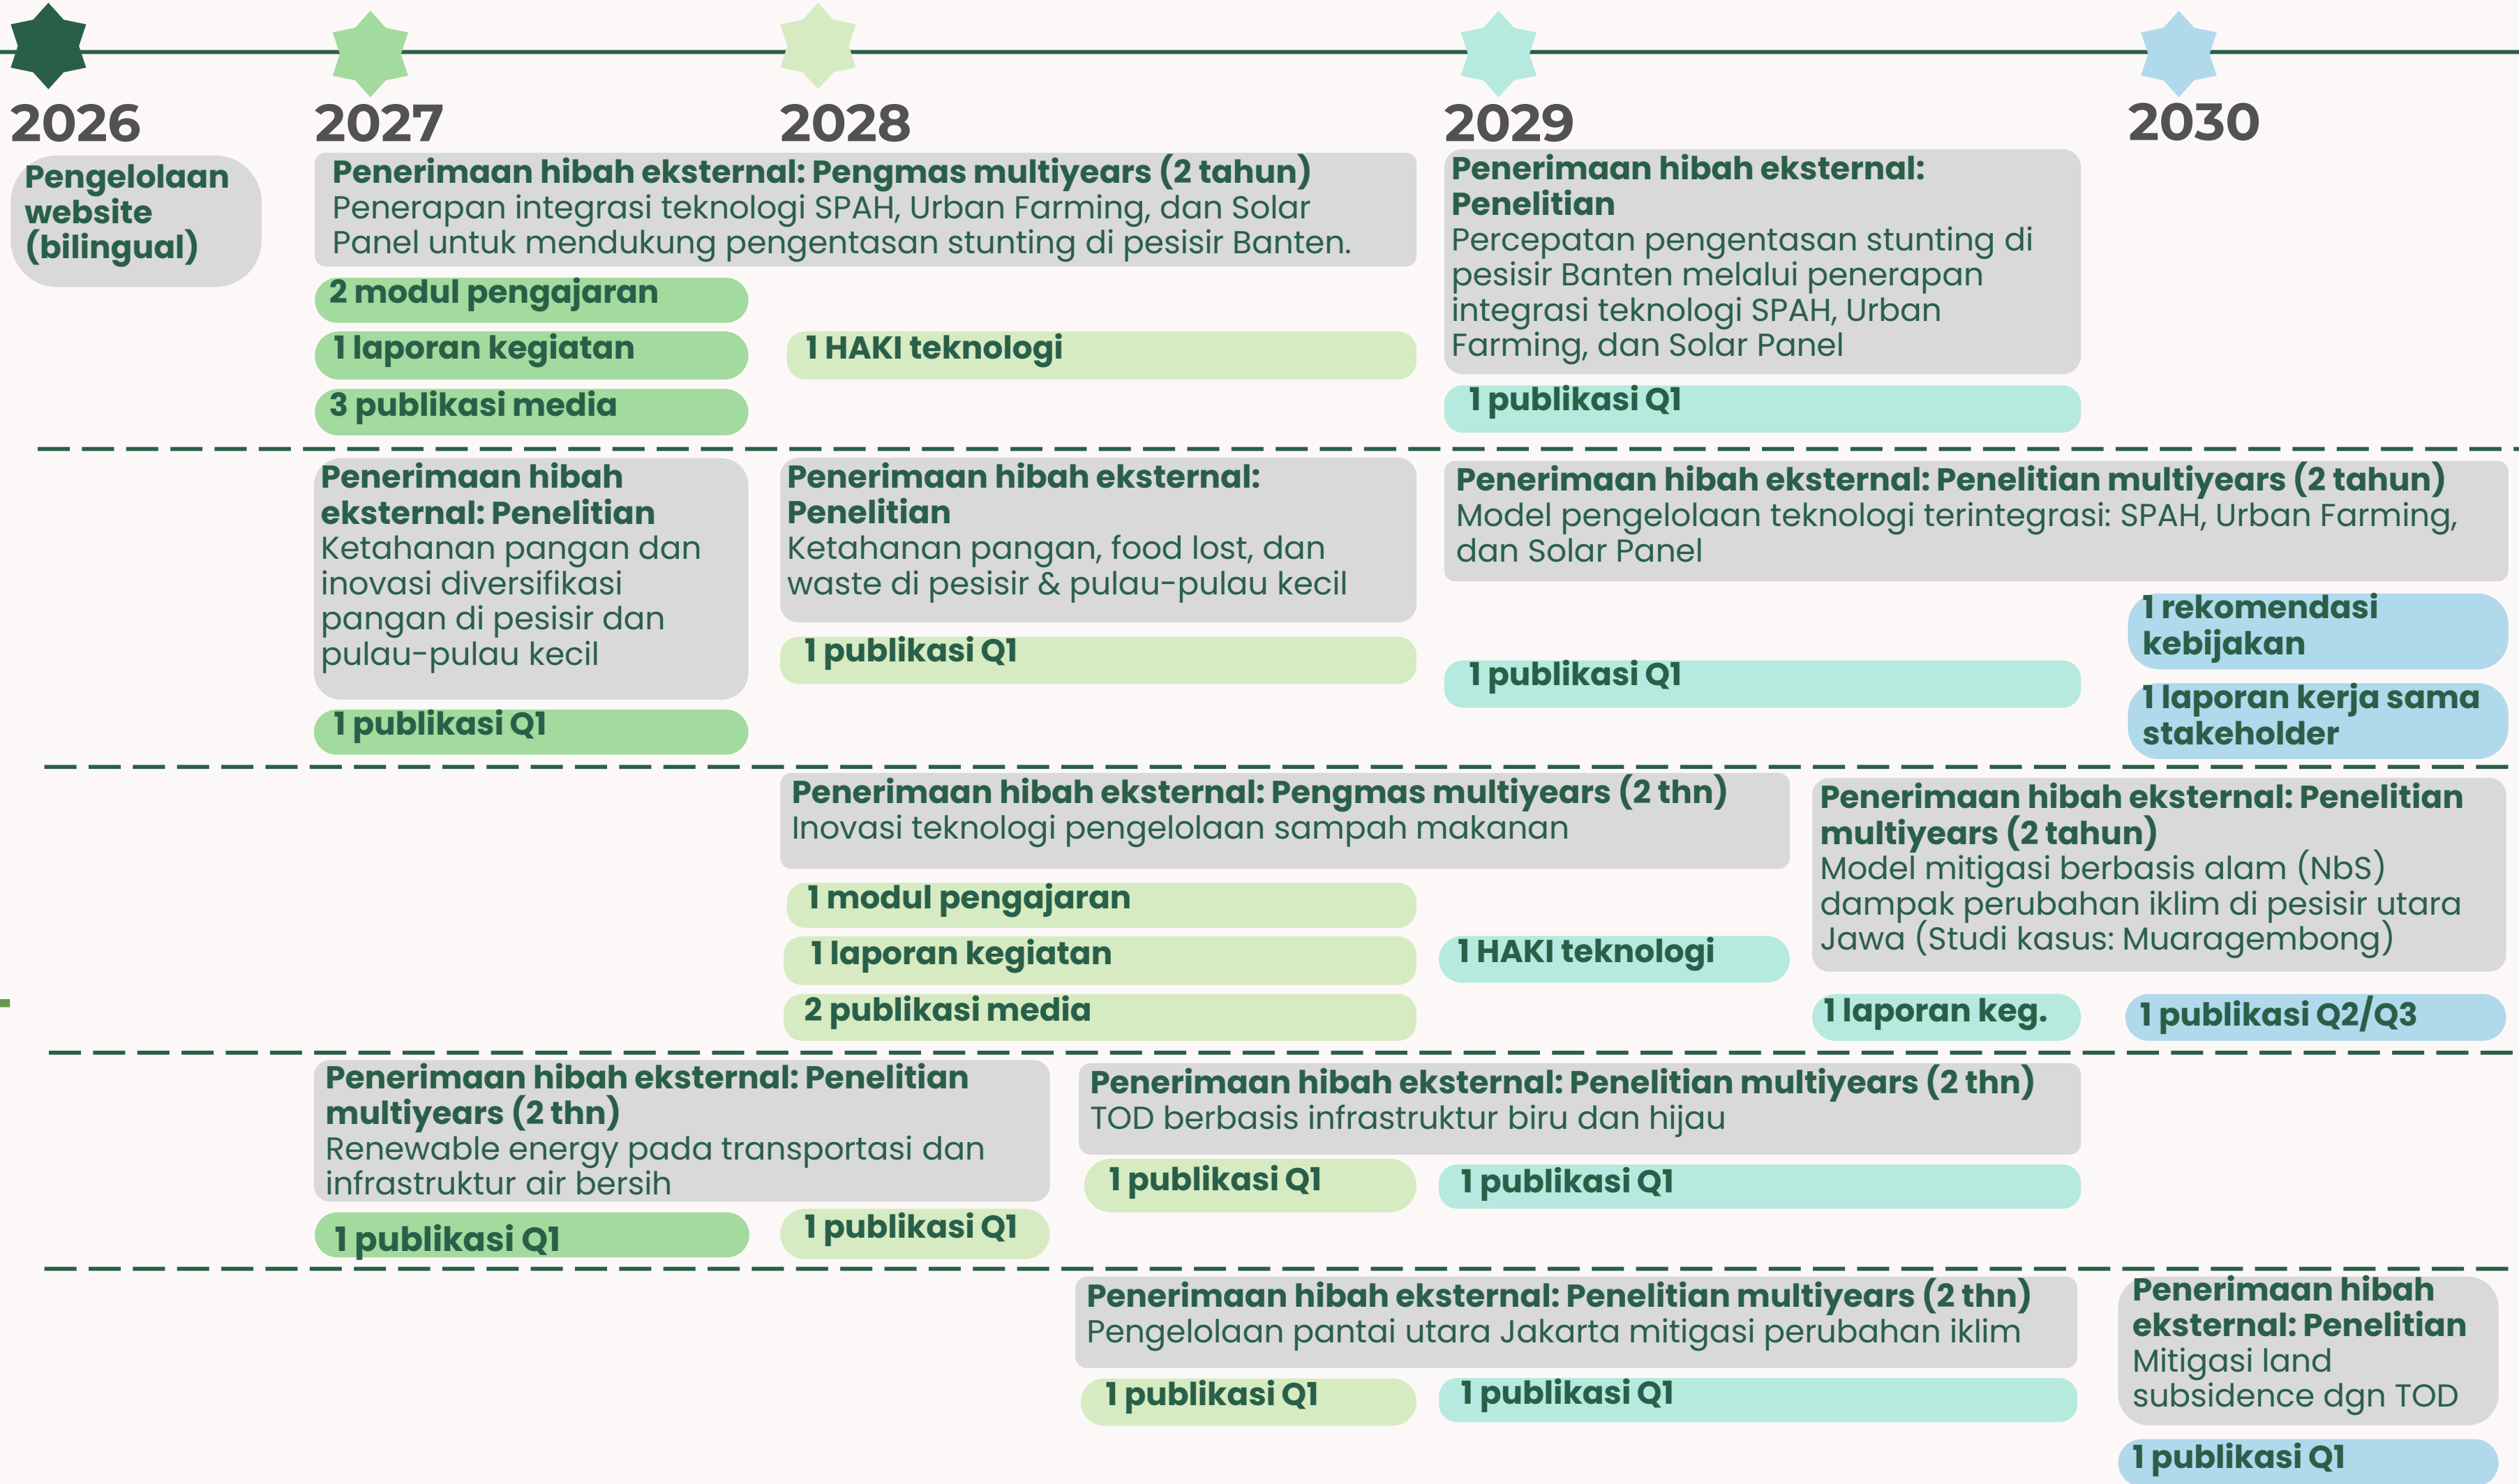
2026
2027
2028
2029
2030

Pengelolaan website (bilingual)

Penerimaan hibah eksternal: Pengmas multiyears (2 tahun)
Penerapan integrasi teknologi SPAH, Urban Farming, dan Solar Panel untuk mendukung pengentasan stunting di pesisir Banten.

2 modul pengajaran
1 laporan kegiatan
3 publikasi media
1 HAKI teknologi

Penerimaan hibah eksternal: Penelitian
Percepatan pengentasan stunting di pesisir Banten melalui penerapan integrasi teknologi SPAH, Urban Farming, dan Solar Panel

1 publikasi Q1

Penerimaan hibah eksternal: Penelitian
Ketahanan pangan dan inovasi diversifikasi pangan di pesisir dan pulau-pulau kecil

1 publikasi Q1

Penerimaan hibah eksternal: Penelitian
Ketahanan pangan, food lost, dan waste di pesisir & pulau-pulau kecil

1 publikasi Q1

Penerimaan hibah eksternal: Penelitian multiyears (2 tahun)
Model pengelolaan teknologi terintegrasi: SPAH, Urban Farming, dan Solar Panel

1 rekomendasi kebijakan
1 publikasi Q1
1 laporan kerja sama stakeholder

Penerimaan hibah eksternal: Pengmas multiyears (2 thn)
Inovasi teknologi pengelolaan sampah makanan

1 modul pengajaran
1 laporan kegiatan
2 publikasi media
1 HAKI teknologi

Penerimaan hibah eksternal: Penelitian multiyears (2 tahun)
Model mitigasi berbasis alam (NbS) dampak perubahan iklim di pesisir utara Jawa (Studi kasus: Muaragembong)

1 laporan keg.
1 publikasi Q2/Q3

Penerimaan hibah eksternal: Penelitian multiyears (2 thn)
Renewable energy pada transportasi dan infrastruktur air bersih

1 publikasi Q1
1 publikasi Q1

Penerimaan hibah eksternal: Penelitian multiyears (2 thn)
TOD berbasis infrastruktur biru dan hijau

1 publikasi Q1
1 publikasi Q1

Penerimaan hibah eksternal: Penelitian multiyears (2 thn)
Pengelolaan pantai utara Jakarta mitigasi perubahan iklim

1 publikasi Q1
1 publikasi Q1

Penerimaan hibah eksternal: Penelitian
Mitigasi land subsidence dgn TOD

1 publikasi Q1